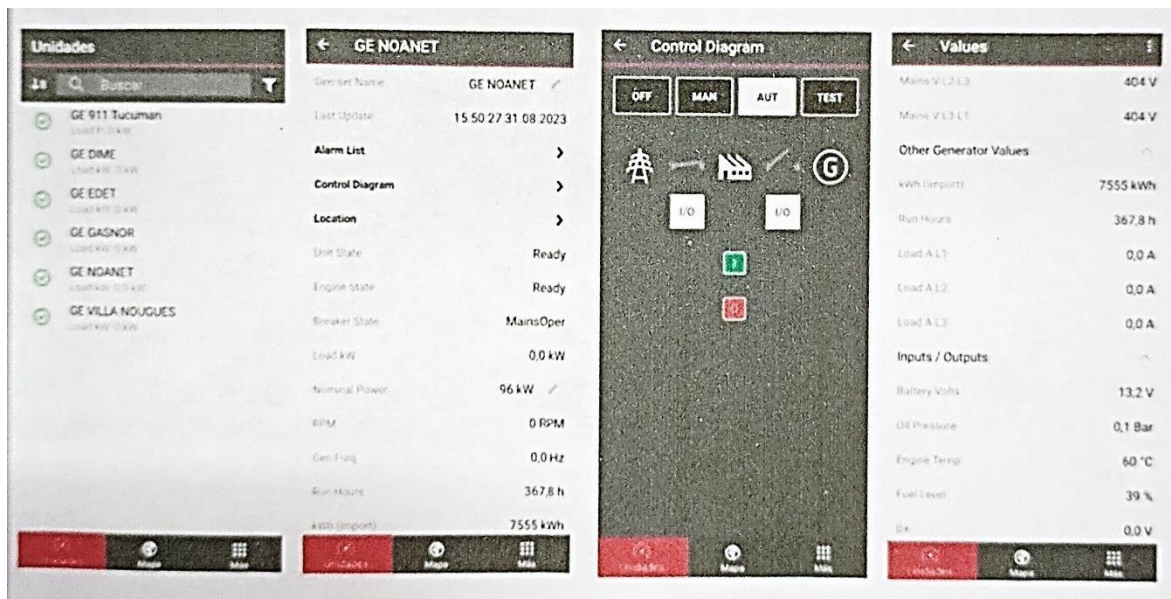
Unidades

Buscar

GE 911 Tucuman
Load kW: 0 kW

GE DIME
Load kW: 0 kW

GE EDET
Load kW: 0 kW

GE GASNOR
Load kW: 0 kW

GE NOANET
Load kW: 0,0 kW

GE VILLA NOUGUES
Load kW: 0 kW

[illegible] Mapa Más

GE NOANET

| | |
|---|---|
| Gen-set Name | GE NOANET |
| Last Update | 15 50 27 31 08 2023 |
| Alarm List | › |
| Control Diagram | › |
| Location | › |
| Unit State | Ready |
| Engine State | Ready |
| Breaker State | MainsOper |
| Load kW | 0,0 kW |
| Nominal Power | 96 kW |
| RPM | 0 RPM |
| Gen Freq | 0,0 Hz |
| Run Hours | 367,8 h |
| kWh (Import) | 7555 kWh |

Unidades Mapa Más

Control Diagram

OFF MAN AUT TEST

I/O I/O

Unidades Mapa Más

Values

| | |
|---|---|
| Mains V L2-L3 | 404 V |
| Mains V L3-L1 | 404 V |
| Other Generator Values | |
| kWh (Import) | 7555 kWh |
| Run Hours | 367,8 h |
| Load A L1 | 0,0 A |
| Load A L2 | 0,0 A |
| Load A L3 | 0,0 A |
| Inputs / Outputs | |
| Battery Volts | 13,2 V |
| Oil Pressure | 0,1 Bar |
| Engine Temp | 60 °C |
| Fuel Level | 39 % |
| D+ | 0,0 V |

Unidades Mapa Más